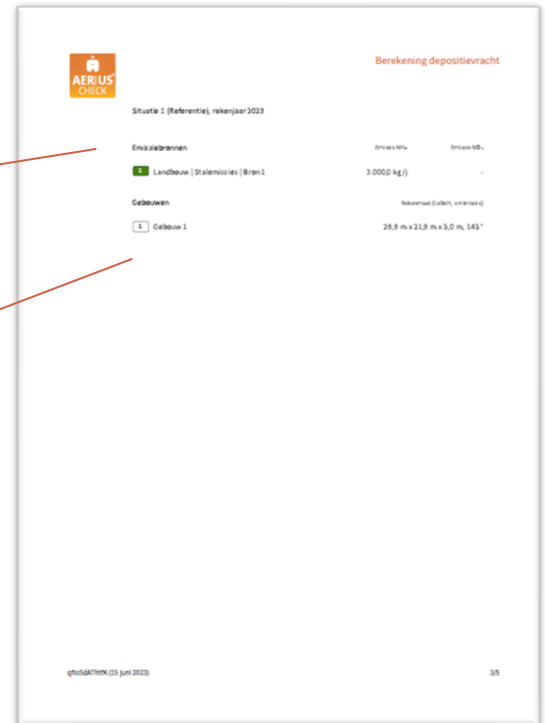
AERIUS CHECK

Berekening depositievracht

Situatie 1 (Referentie), rekenjaar 2023

Emissiebronnen

Emissie $NH_3$

Emissie $NO_x$

1 Landbouw | Stalemissies | Bron 1

3.000,0 kg/j

-

Gebouwen

Afmetingen (lxbxh, oriëntatie)

1 Gebouw 1

29,9 m x 21,9 m x 5,0 m, 145 °

qfoSdAThtfK (15 juni 2023)

3/5